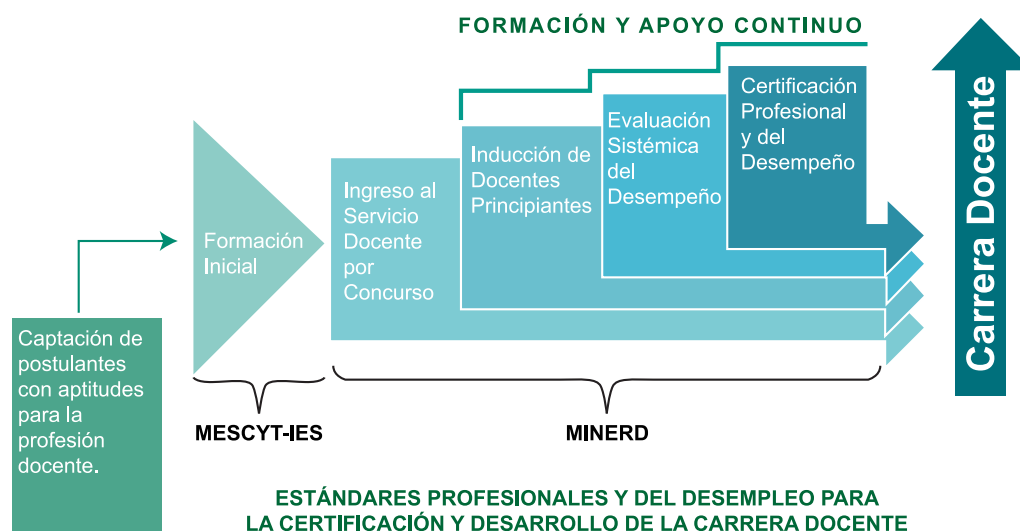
FORMACIÓN Y APOYO CONTINUO

Captación de postulantes con aptitudes para la profesión docente.

Formación Inicial

Ingreso al Servicio Docente por Concurso

Inducción de Docentes Principiantes

Evaluación Sistémica del Desempeño

Certificación Profesional y del Desempeño

Carrera Docente

MESCYT-IES

MINERD

ESTÁNDARES PROFESIONALES Y DEL DESEMPLEO PARA LA CERTIFICACIÓN Y DESARROLLO DE LA CARRERA DOCENTE